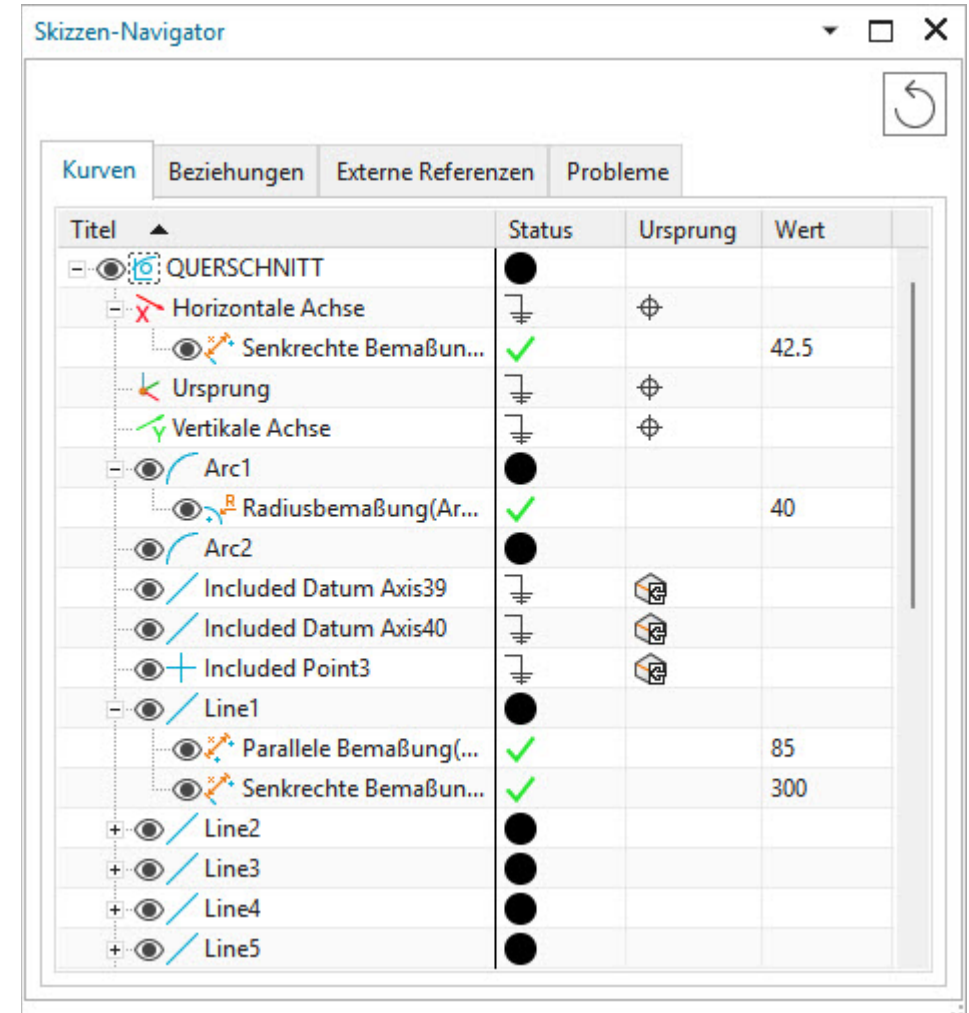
Skizzen-Navigator

Kurven | Beziehungen | Externe Referenzen | Probleme

| Titel | Status | Ursprung | Wert |
|---|---|---|---|
| QUERSCHNITT | | | |
| Horizontale Achse | | | |
| Senkrechte Bemaßun... | | | 42.5 |
| Ursprung | | | |
| Vertikale Achse | | | |
| Arc1 | | | |
| Radiusbemaßung(Ar... | | | 40 |
| Arc2 | | | |
| Included Datum Axis39 | | | |
| Included Datum Axis40 | | | |
| Included Point3 | | | |
| Line1 | | | |
| Parallele Bemaßung(... | | | 85 |
| Senkrechte Bemaßun... | | | 300 |
| Line2 | | | |
| Line3 | | | |
| Line4 | | | |
| Line5 | | | |